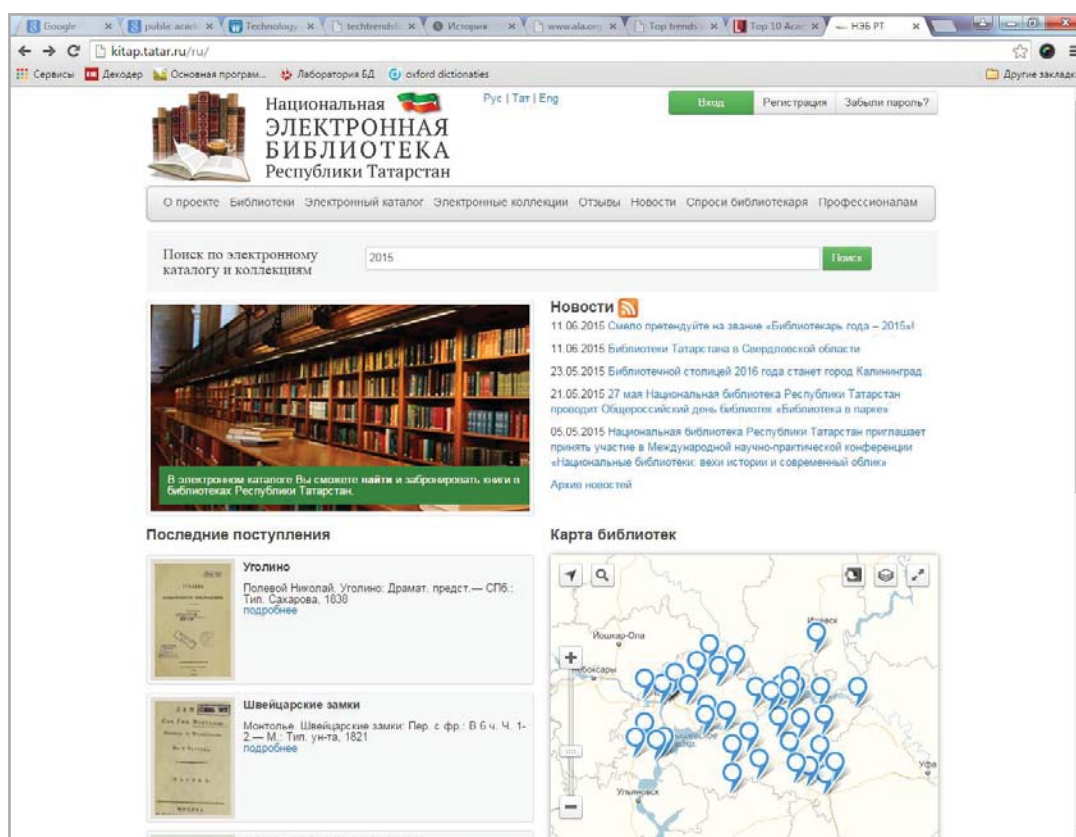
Google × public acad × Technology × techtrends × История × www.ala.org × Top trends × Top 10 Acac × НЭБ РТ ×

kitap.tatar.ru/ru/

Сервисы Декодер Основная програм... Лаборатория БД oxford dictionaries Другие закладк

Национальная
ЭЛЕКТРОННАЯ
БИБЛИОТЕКА
Республики Татарстан

Рус | Тат | Eng

Вход Регистрация Забыли пароль?

О проекте Библиотеки Электронный каталог Электронные коллекции Отзывы Новости Спроси библиотекаря Профессионалам

Поиск по электронному каталогу и коллекциям

2015

Поиск

В электронном каталоге Вы сможете найти и забронировать книги в библиотеках Республики Татарстан.

Новости

11.06.2015 Смело претендуйте на звание «Библиотекарь года – 2015»!

11.06.2015 Библиотеки Татарстана в Свердловской области

23.05.2015 Библиотечной столицей 2016 года станет город Калининград

21.05.2015 27 мая Национальная библиотека Республики Татарстан проводит Общероссийский день библиотек «Библиотека в парке»

05.05.2015 Национальная библиотека Республики Татарстан приглашает принять участие в Международной научно-практической конференции «Национальные библиотеки: вехи истории и современный облик»

Архив новостей

Последние поступления

Уголино

Полевой Николай. Уголино: Драмат. предст.— СПб.: Тип. Сахарова, 1838
подробнее

Швейцарские замки

Монтолье. Швейцарские замки: Пер. с фр.: В 6 ч. Ч. 1-2.— М.: Тип. ун-та, 1821
подробнее

Карта библиотек

Йошкар-Ола
Чебоксары
Ижевск
Уфа
Ульяновск